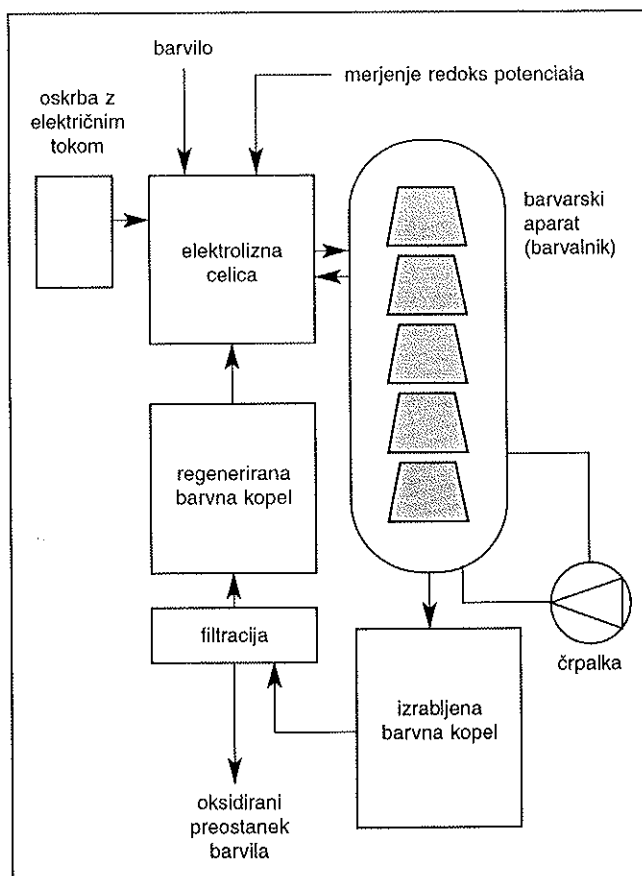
barvilo

merjenje redoks potenciala

oskrba z električnim tokom

elektrolizna celica

barvarski aparat (barvalnik)

regenerirana barvna kopel

filtracija

črpalka

izrabljena barvna kopel

oksidirani preostanek barvila